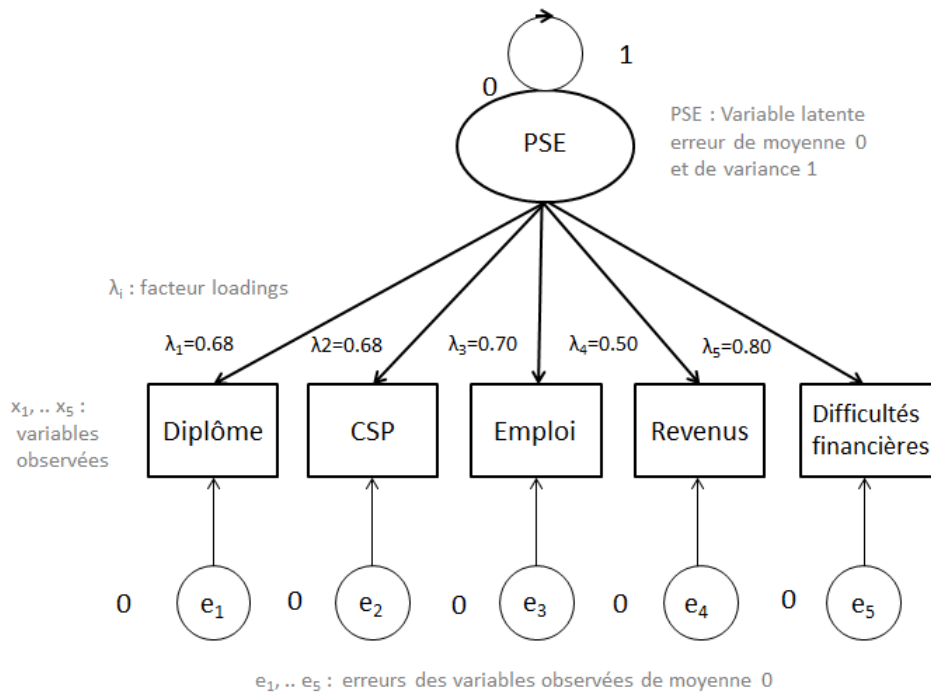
1

0

PSE

PSE : Variable latente erreur de moyenne 0 et de variance 1

$\lambda_i$ : facteur loadings

$\lambda_1$=0.68 λ2=0.68 $\lambda_3$=0.70 $\lambda_4$=0.50 $\lambda_5$=0.80

$x_1$, .. $x_5$ : variables observées

Diplôme CSP Emploi Revenus Difficultés financières

0 $e_1$ 0 $e_2$ 0 $e_3$ 0 $e_4$ 0 $e_5$

$e_1$, .. $e_5$ : erreurs des variables observées de moyenne 0